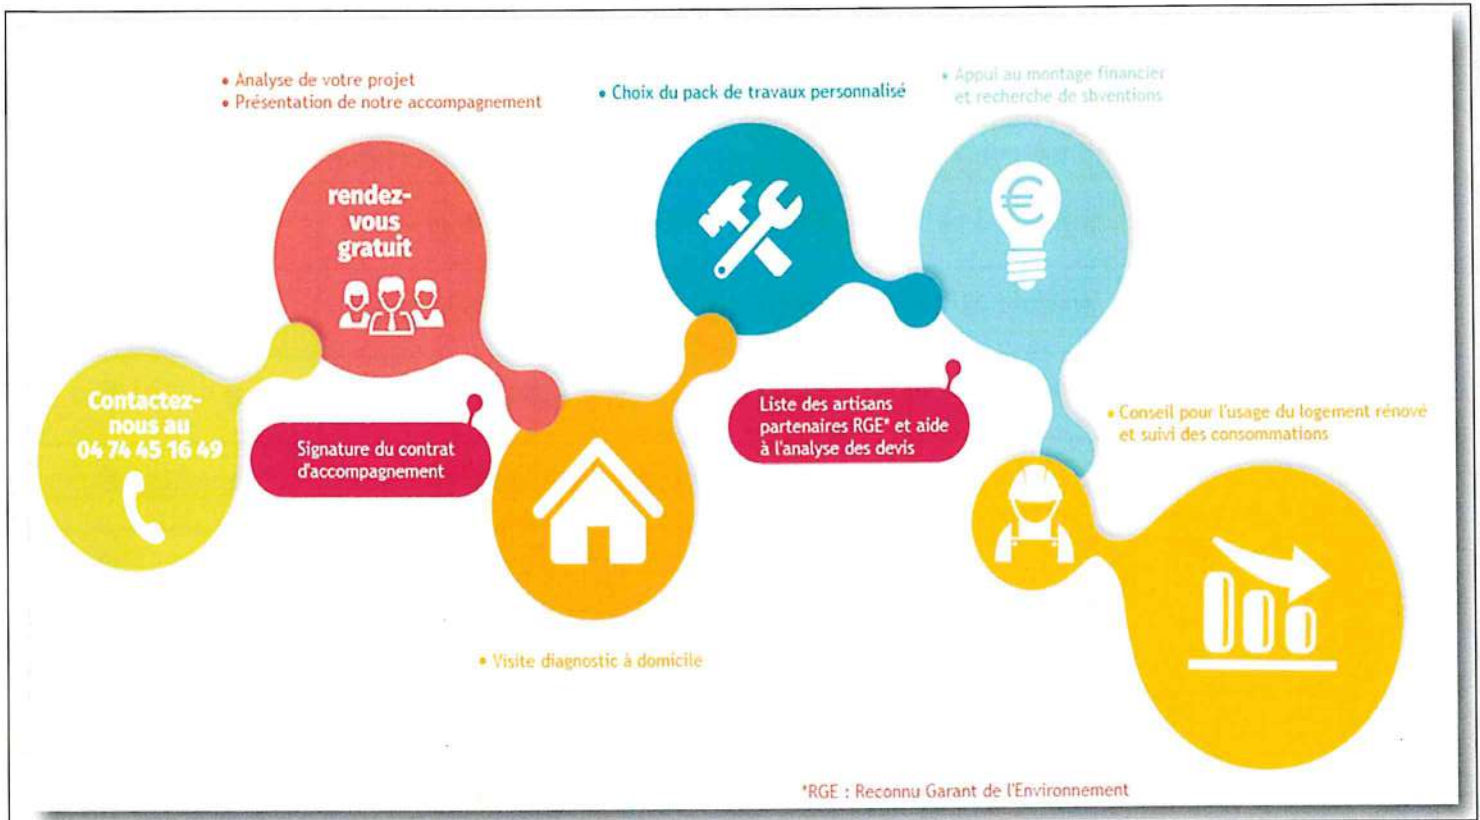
• Analyse de votre projet
• Présentation de notre accompagnement

• Choix du pack de travaux personnalisé

• Appui au montage financier et recherche de sbventions

rendez-vous gratuit

Contactez-nous au 04 74 45 16 49

Signature du contrat d'accompagnement

Liste des artisans partenaires RGE* et aide à l'analyse des devis

• Conseil pour l'usage du logement rénové et suivi des consommations

• Visite diagnostic à domicile

*RGE : Reconnu Garant de l'Environnement